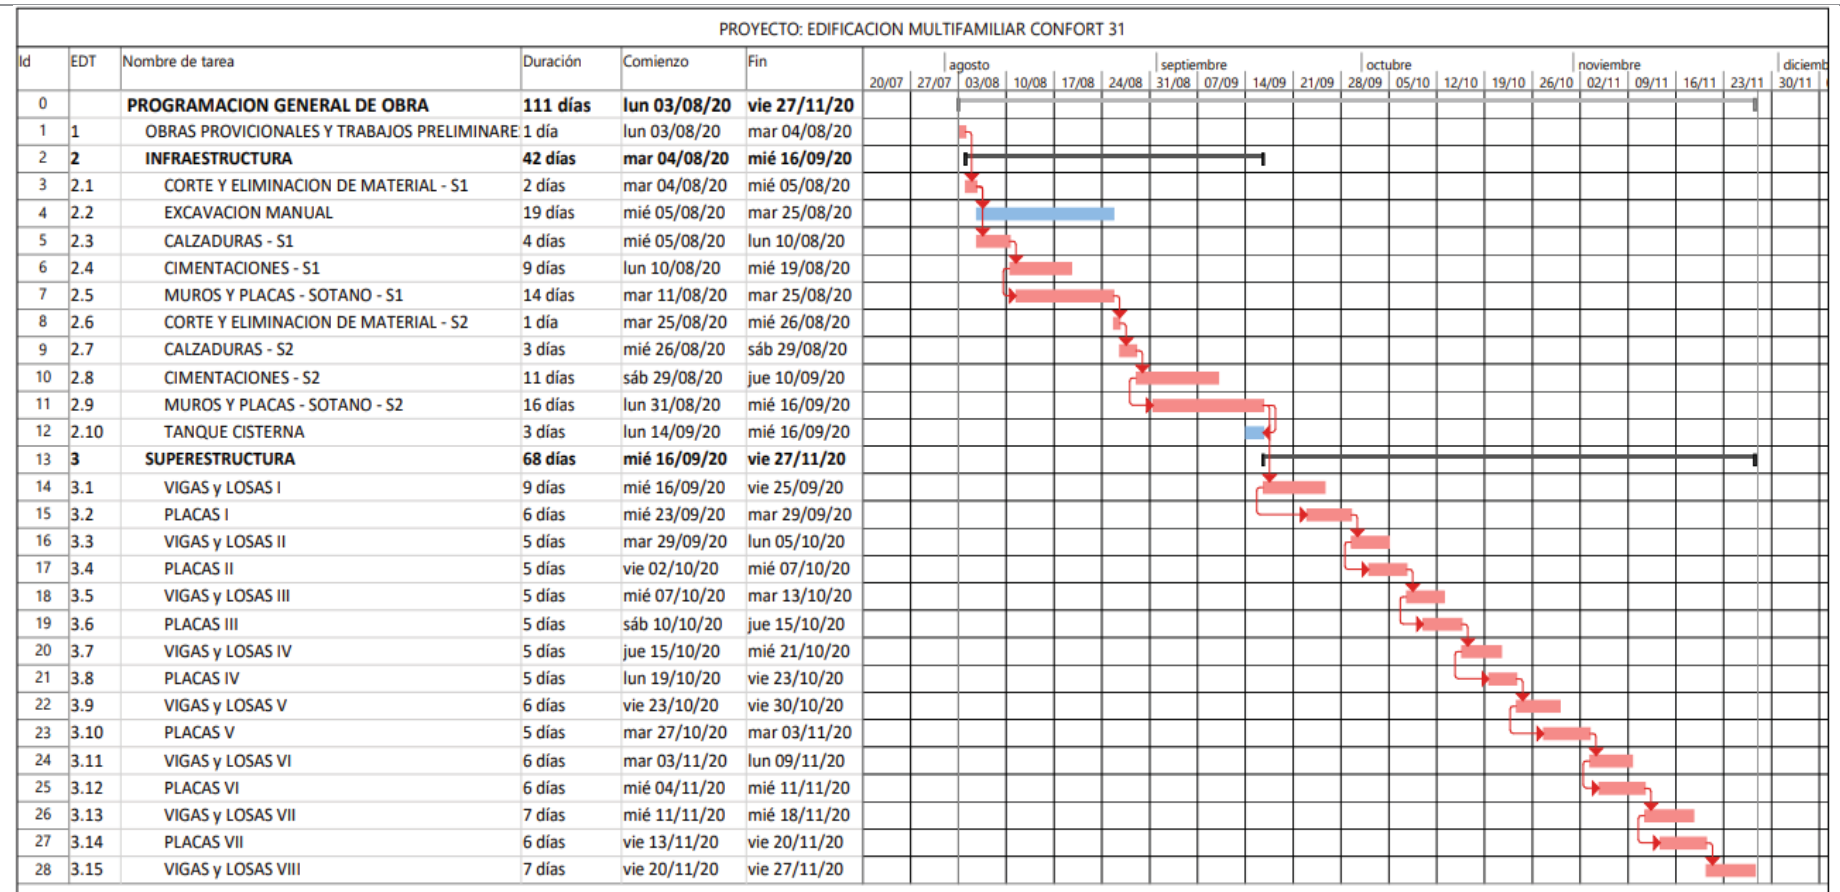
PROYECTO: EDIFICACION MULTIFAMILIAR CONFORT 31

| Id | EDT | Nombre de tarea | Duración | Comienzo | Fin |
|---|---|---|---|---|---|
| 0 | | PROGRAMACION GENERAL DE OBRA | 111 días | lun 03/08/20 | vie 27/11/20 |
| 1 | 1 | OBRAS PROVICIONALES Y TRABAJOS PRELIMINARE | 1 día | lun 03/08/20 | mar 04/08/20 |
| 2 | 2 | INFRAESTRUCTURA | 42 días | mar 04/08/20 | mié 16/09/20 |
| 3 | 2.1 | CORTE Y ELIMINACION DE MATERIAL - S1 | 2 días | mar 04/08/20 | mié 05/08/20 |
| 4 | 2.2 | EXCAVACION MANUAL | 19 días | mié 05/08/20 | mar 25/08/20 |
| 5 | 2.3 | CALZADURAS - S1 | 4 días | mié 05/08/20 | lun 10/08/20 |
| 6 | 2.4 | CIMENTACIONES - S1 | 9 días | lun 10/08/20 | mié 19/08/20 |
| 7 | 2.5 | MUROS Y PLACAS - SOTANO - S1 | 14 días | mar 11/08/20 | mar 25/08/20 |
| 8 | 2.6 | CORTE Y ELIMINACION DE MATERIAL - S2 | 1 día | mar 25/08/20 | mié 26/08/20 |
| 9 | 2.7 | CALZADURAS - S2 | 3 días | mié 26/08/20 | sáb 29/08/20 |
| 10 | 2.8 | CIMENTACIONES - S2 | 11 días | sáb 29/08/20 | jue 10/09/20 |
| 11 | 2.9 | MUROS Y PLACAS - SOTANO - S2 | 16 días | lun 31/08/20 | mié 16/09/20 |
| 12 | 2.10 | TANQUE CISTERNA | 3 días | lun 14/09/20 | mié 16/09/20 |
| 13 | 3 | SUPERESTRUCTURA | 68 días | mié 16/09/20 | vie 27/11/20 |
| 14 | 3.1 | VIGAS y LOSAS I | 9 días | mié 16/09/20 | vie 25/09/20 |
| 15 | 3.2 | PLACAS I | 6 días | mié 23/09/20 | mar 29/09/20 |
| 16 | 3.3 | VIGAS y LOSAS II | 5 días | mar 29/09/20 | lun 05/10/20 |
| 17 | 3.4 | PLACAS II | 5 días | vie 02/10/20 | mié 07/10/20 |
| 18 | 3.5 | VIGAS y LOSAS III | 5 días | mié 07/10/20 | mar 13/10/20 |
| 19 | 3.6 | PLACAS III | 5 días | sáb 10/10/20 | jue 15/10/20 |
| 20 | 3.7 | VIGAS y LOSAS IV | 5 días | jue 15/10/20 | mié 21/10/20 |
| 21 | 3.8 | PLACAS IV | 5 días | lun 19/10/20 | vie 23/10/20 |
| 22 | 3.9 | VIGAS y LOSAS V | 6 días | vie 23/10/20 | vie 30/10/20 |
| 23 | 3.10 | PLACAS V | 5 días | mar 27/10/20 | mar 03/11/20 |
| 24 | 3.11 | VIGAS y LOSAS VI | 6 días | mar 03/11/20 | lun 09/11/20 |
| 25 | 3.12 | PLACAS VI | 6 días | mié 04/11/20 | mié 11/11/20 |
| 26 | 3.13 | VIGAS y LOSAS VII | 7 días | mié 11/11/20 | mié 18/11/20 |
| 27 | 3.14 | PLACAS VII | 6 días | vie 13/11/20 | vie 20/11/20 |
| 28 | 3.15 | VIGAS y LOSAS VIII | 7 días | vie 20/11/20 | vie 27/11/20 |

agosto septiembre octubre noviembre diciemb
20/07 27/07 03/08 10/08 17/08 24/08 31/08 07/09 14/09 21/09 28/09 05/10 12/10 19/10 26/10 02/11 09/11 16/11 23/11 30/11